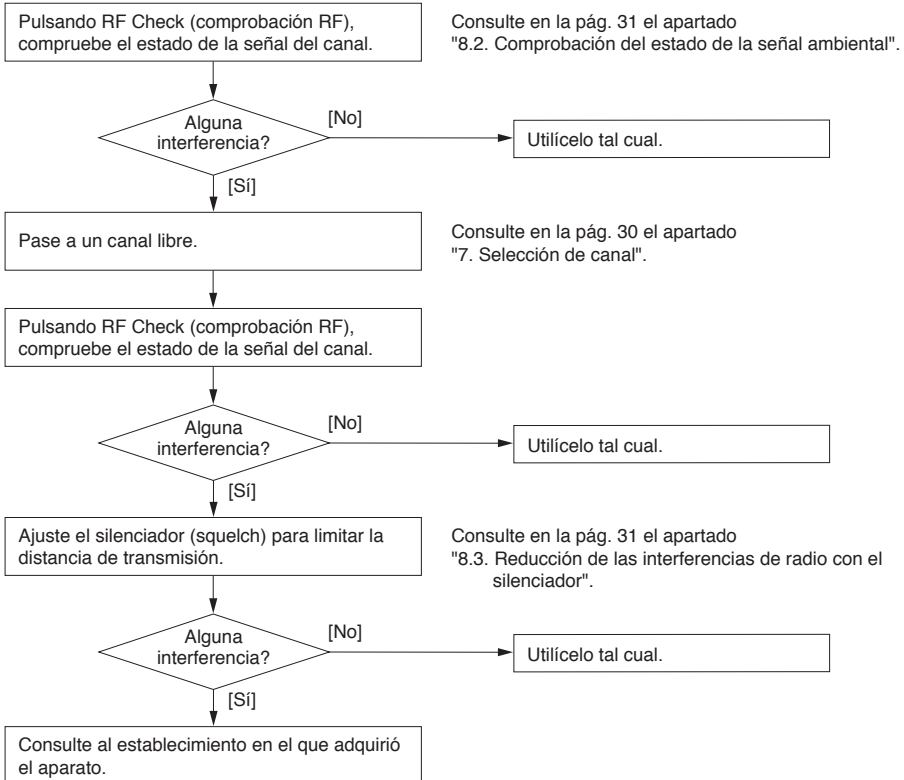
Pulsando RF Check (comprobación RF), compruebe el estado de la señal del canal.

Consulte en la pág. 31 el apartado "8.2. Comprobación del estado de la señal ambiental".

Alguna interferencia?

[No]

Utilícelo tal cual.

[Sí]

Pase a un canal libre.

Consulte en la pág. 30 el apartado "7. Selección de canal".

Pulsando RF Check (comprobación RF), compruebe el estado de la señal del canal.

Alguna interferencia?

[No]

Utilícelo tal cual.

[Sí]

Ajuste el silenciador (squelch) para limitar la distancia de transmisión.

Consulte en la pág. 31 el apartado "8.3. Reducción de las interferencias de radio con el silenciador".

Alguna interferencia?

[No]

Utilícelo tal cual.

[Sí]

Consulte al establecimiento en el que adquirió el aparato.